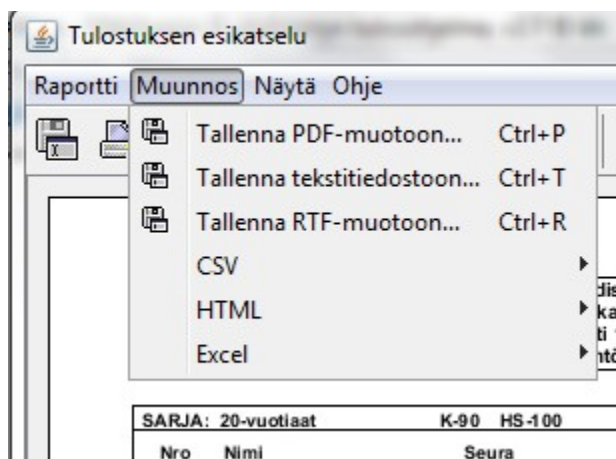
Tulostuksen esikatselu

Raportti Muunnos Näytä Ohje

Tallenna PDF-muotoon... Ctrl+P
Tallenna tekstitiedostoon... Ctrl+T
Tallenna RTF-muotoon... Ctrl+R
CSV
HTML
Excel

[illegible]dis
ka
ti
ntö

SARJA: 20-vuotiaat K-90 HS-100
Nro Nimi Seura